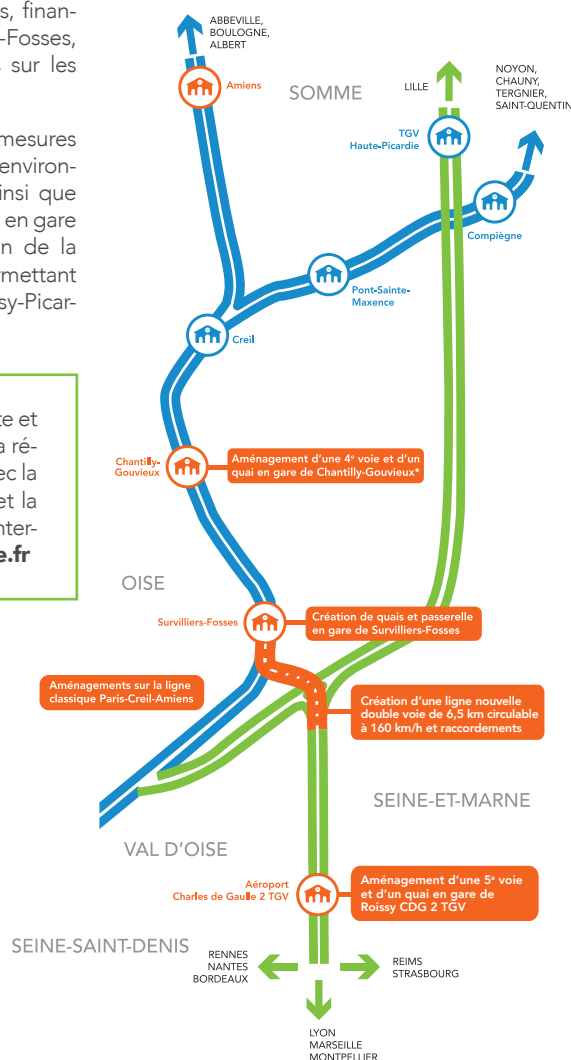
s, finan-
-Fosses,
sur les

mesures
environ-
insi que
en gare
n de la
rmettant
sy-Picar-

e et
a ré-
ec la
et la
nter-
e.fr

ABBEVILLE,
BOULOGNE,
ALBERT

Amiens

SOMME

LILLE

NOYON,
CHAUNY,
TERGNIER,
SAINT-QUENTIN

TGV
Haute-Picardie

Compiègne

Pont-Sainte-
Maxence

Creil

Chantilly-
Gouvieux

Aménagement d'une 4e voie et d'un quai en gare de Chantilly-Gouvieux*

OISE

Survilliers-Fosses

Création de quais et passerelle en gare de Survilliers-Fosses

Aménagements sur la ligne classique Paris-Creil-Amiens

Création d'une ligne nouvelle double voie de 6,5 km circulable à 160 km/h et raccordements

SEINE-ET-MARNE

VAL D'OISE

Aéroport
Charles de Gaulle 2 TGV

Aménagement d'une 5e voie et d'un quai en gare de Roissy CDG 2 TGV

SEINE-SAINT-DENIS

RENNES
NANTES
BORDEAUX

REIMS
STRASBOURG

LYON
MARSEILLE
MONTPELLIER